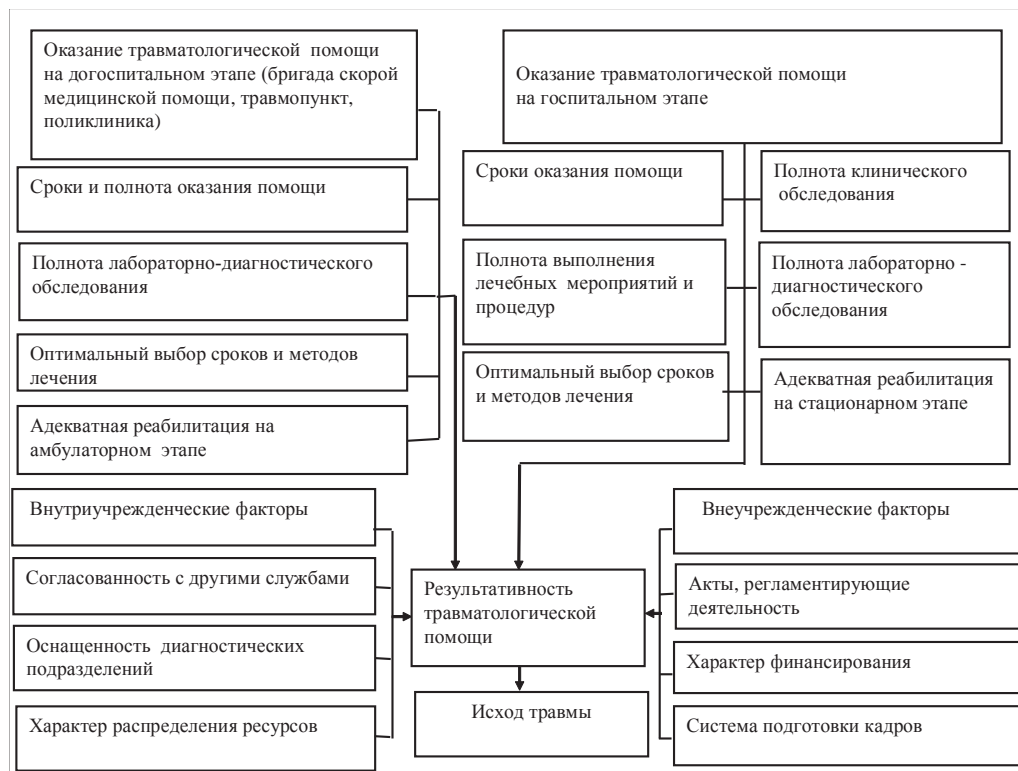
Оказание травматологической помощи на догоспитальном этапе (бригада скорой медицинской помощи, травмопункт, поликлиника)

Сроки и полнота оказания помощи

Полнота лабораторно-диагностического обследования

Оптимальный выбор сроков и методов лечения

Адекватная реабилитация на амбулаторном этапе

Оказание травматологической помощи на госпитальном этапе

Сроки оказания помощи

Полнота клинического обследования

Полнота выполнения лечебных мероприятий и процедур

Полнота лабораторно - диагностического обследования

Оптимальный выбор сроков и методов лечения

Адекватная реабилитация на стационарном этапе

Внутриучрежденческие факторы

Согласованность с другими службами

Оснащенность диагностических подразделений

Характер распределения ресурсов

Результативность травматологической помощи

Исход травмы

Внеучрежденческие факторы

Акты, регламентирующие деятельность

Характер финансирования

Система подготовки кадров